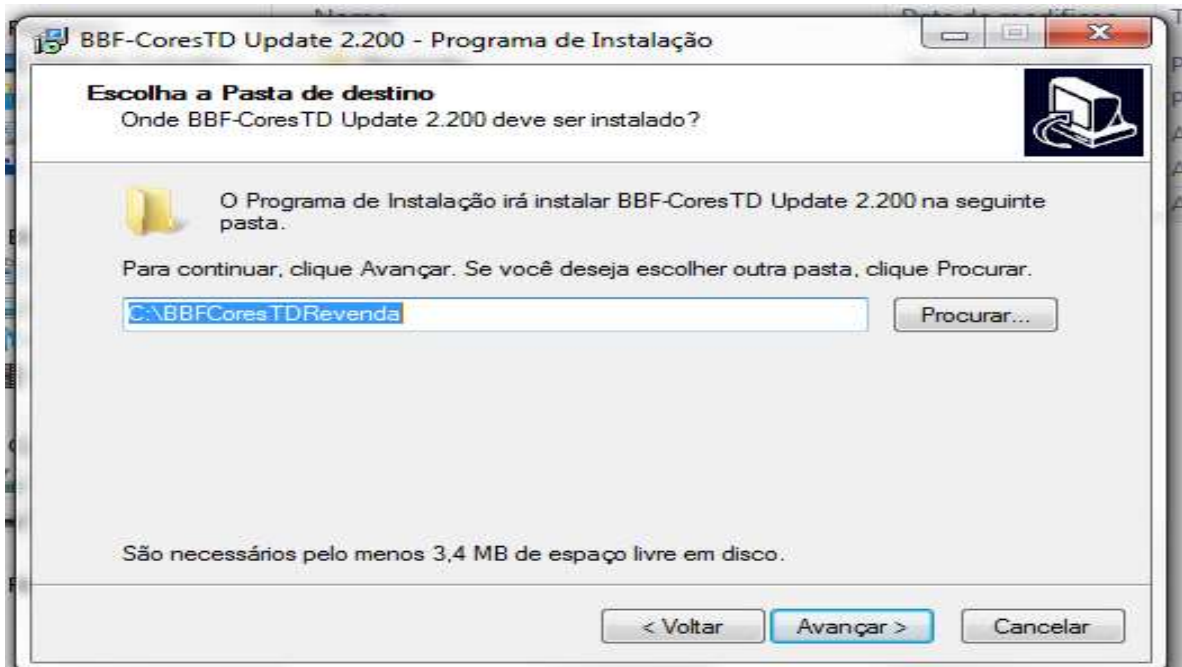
BBF-CoresTD Update 2.200 - Programa de Instalação

Escolha a Pasta de destino
Onde BBF-CoresTD Update 2.200 deve ser instalado?

O Programa de Instalação irá instalar BBF-CoresTD Update 2.200 na seguinte pasta.

Para continuar, clique Avançar. Se você deseja escolher outra pasta, clique Procurar.

C:\BBFCoresTDRevenda

Procurar...

São necessários pelo menos 3,4 MB de espaço livre em disco.

< Voltar

Avançar >

Cancelar